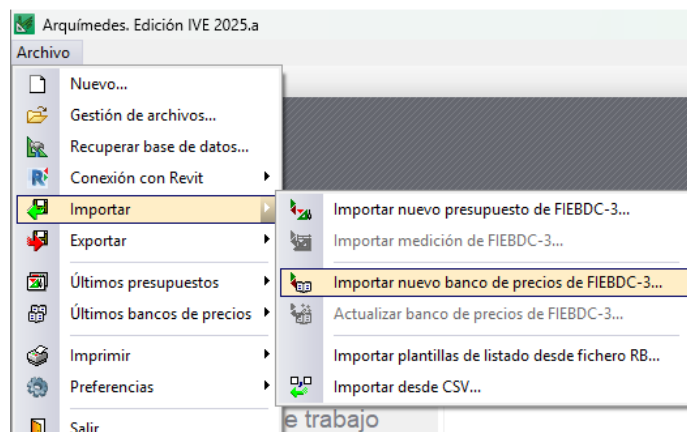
Arquímedes. Edición IVE 2025.a

Archivo

Nuevo...
Gestión de archivos...
Recuperar base de datos...
Conexión con Revit
Importar
Exportar
Últimos presupuestos
Últimos bancos de precios
Imprimir
Preferencias
Salir

Importar nuevo presupuesto de FIEBDC-3...
Importar medición de FIEBDC-3...
Importar nuevo banco de precios de FIEBDC-3...
Actualizar banco de precios de FIEBDC-3...
Importar plantillas de listado desde fichero RB...
Importar desde CSV...

e trabajo